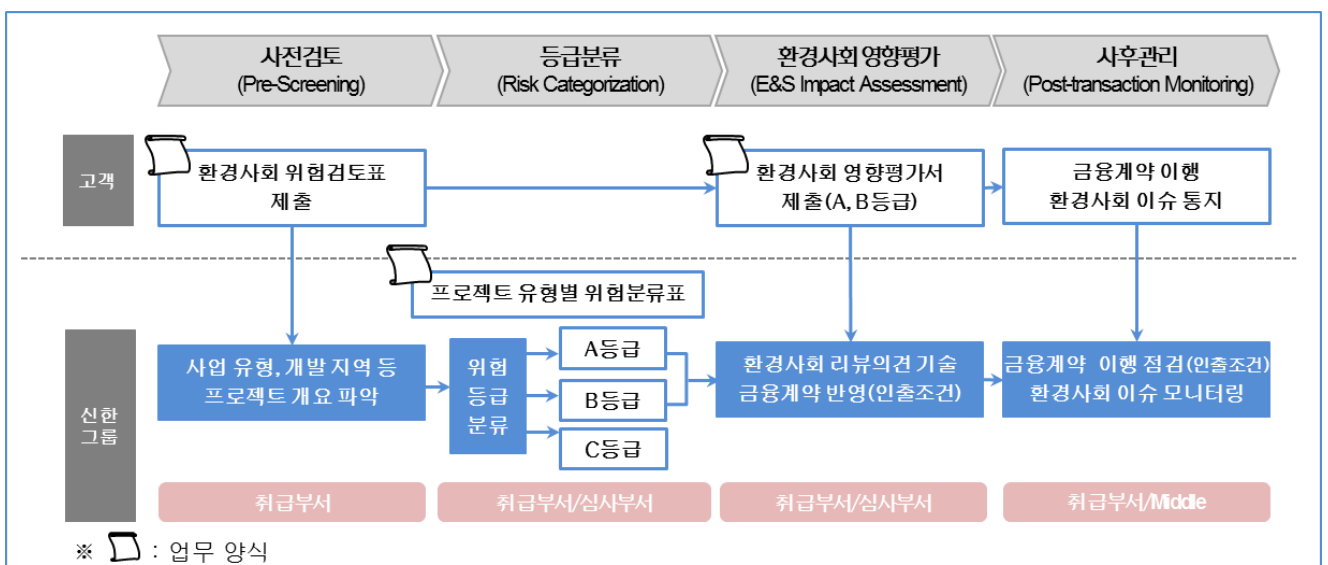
사전검토
(Pre-Screening)

등급분류
(Risk Categorization)

환경사회 영향평가
(E&S Impact Assessment)

사후관리
(Post-transaction Monitoring)

고객

환경사회 위험검토표 제출

환경사회 영향평가서 제출(A, B등급)

금융계약 이행 환경사회 이슈 통지

프로젝트 유형별 위험분류표

신한 그룹

사업 유형, 개발 지역 등 프로젝트 개요 파악

위험 등급 분류

A등급

B등급

C등급

환경사회 리뷰의견 기술 금융계약 반영(인출조건)

금융계약 이행 점검(인출조건) 환경사회 이슈 모니터링

취급부서

취급부서/심사부서

취급부서/심사부서

취급부서/Middle

※ : 업무 양식